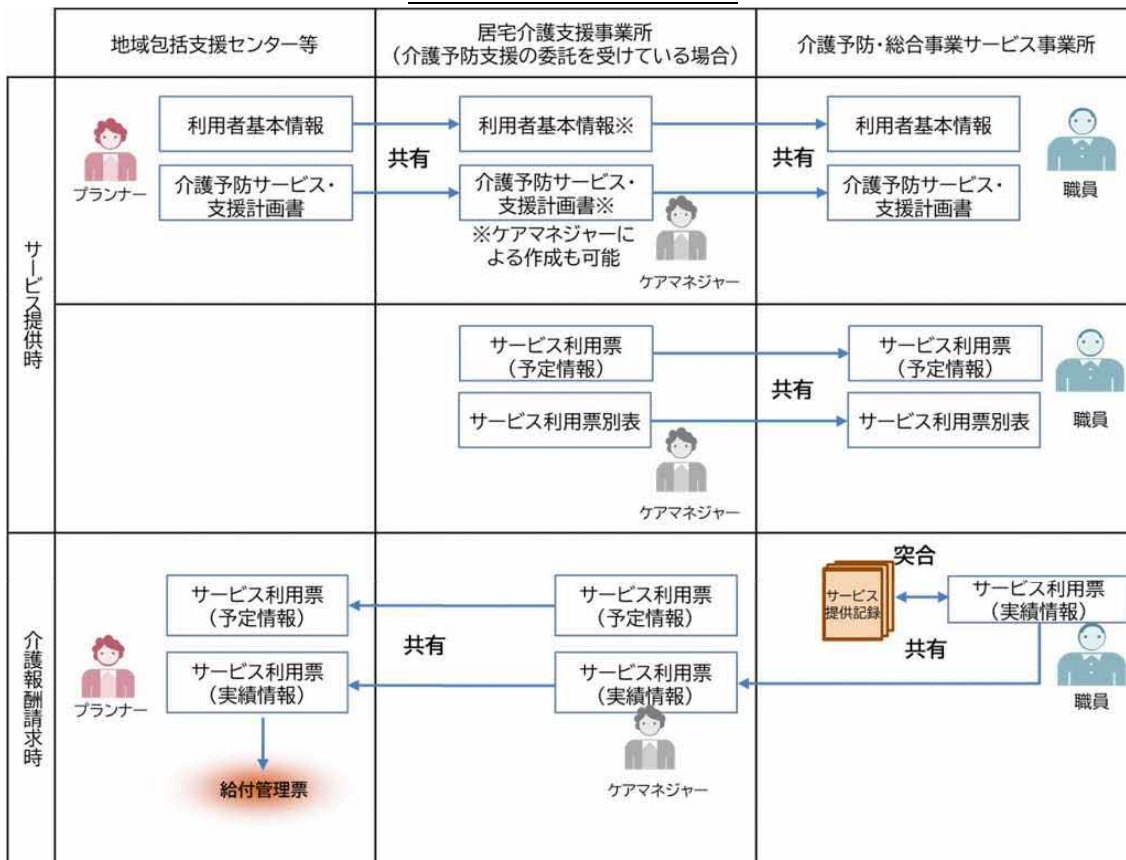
| | 地域包括支援センター等 | 居宅介護支援事業所（介護予防支援の委託を受けている場合） | 介護予防・総合事業サービス事業所 |
|---|---|---|---|
| サービス提供時 | プランナー 利用者基本情報 介護予防サービス・支援計画書 | 共有 利用者基本情報※ 介護予防サービス・支援計画書※ ※ケアマネジャーによる作成も可能 ケアマネジャー | 共有 利用者基本情報 介護予防サービス・支援計画書 職員 |
| | | サービス利用票（予定情報） サービス利用票別表 ケアマネジャー | 共有 サービス利用票（予定情報） サービス利用票別表 職員 |
| 介護報酬請求時 | プランナー サービス利用票（予定情報） サービス利用票（実績情報） 給付管理票 | 共有 サービス利用票（予定情報） サービス利用票（実績情報） ケアマネジャー | 突合 サービス提供記録 サービス利用票（実績情報） 共有 職員 |